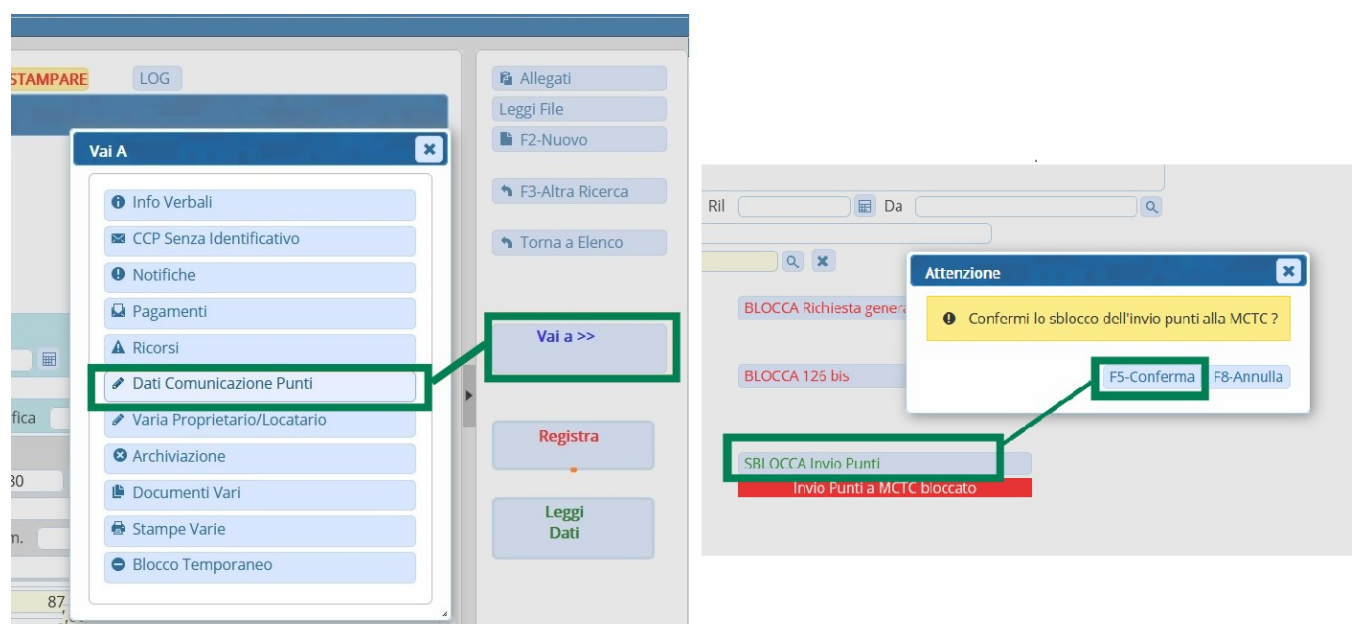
STAMPARE
LOG

Vai A

Info Verbali
CCP Senza Identificativo
Notifiche
Pagamenti
Ricorsi
Dati Comunicazione Punti
Varia Proprietario/Locatario
Archiviazione
Documenti Vari
Stampe Varie
Blocco Temporaneo

fica
30
n.
87

Allegati
Leggi File
F2-Nuovo
F3-Altra Ricerca
Torna a Elenco
Vai a >>
Registra
Leggi Dati

Ril
Da

BLOCCA Richiesta genera
BLOCCA 126 bis
SBLOCCA Invio Punti
Invio Punti a MCTC bloccato

Attenzione
Confermi lo sblocco dell'invio punti alla MCTC ?
F5-Conferma
F8-Annulla